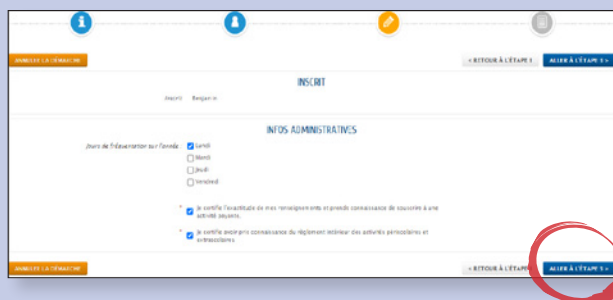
ANNULER LA DÉMARCHE

« RETOUR À L'ÉTAPE 1

ALLER À L'ÉTAPE 3 »

INSCRIT

Inscrit Benjamin

INFOS ADMINISTRATIVES

Jours de fréquentation sur l'année

Lundi

Mardi

Jeudi

Vendredi

* Je certifie l'exactitude de mes renseignements et prends connaissance de souscrire à une activité payante.

* Je certifie avoir pris connaissance du règlement intérieur des activités périscolaires et extrascolaires.

ANNULER LA DÉMARCHE

« RETOUR À L'ÉTAPE

ALLER À L'ÉTAPE 3 »